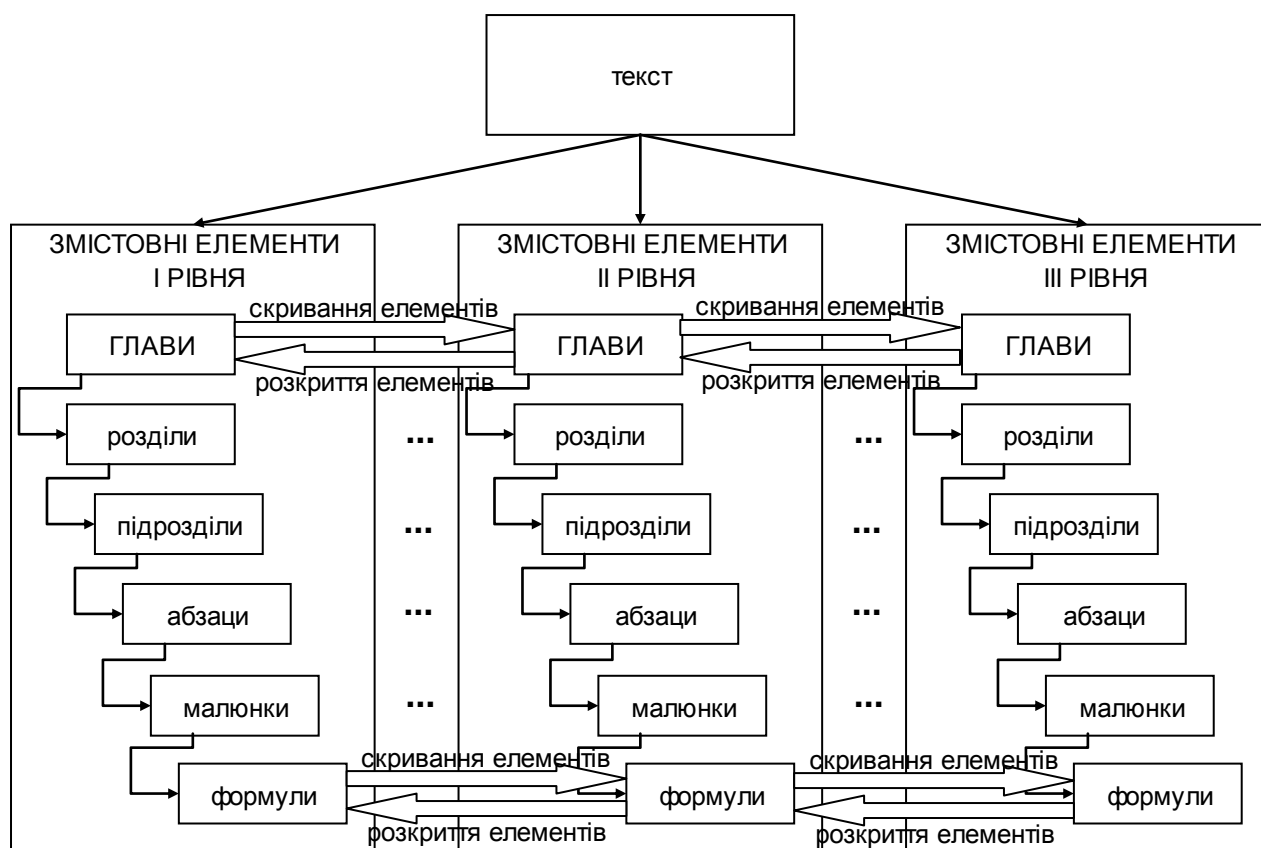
текст

ЗМІСТОВНІ ЕЛЕМЕНТИ
І РІВНЯ

ГЛАВИ
розділи
підрозділи
абзаци
малюнки
формули

скривання елементів
розкриття елементів

...
...
...
...

ЗМІСТОВНІ ЕЛЕМЕНТИ
ІІ РІВНЯ

ГЛАВИ
розділи
підрозділи
абзаци
малюнки
формули

скривання елементів
розкриття елементів

...
...
...
...

ЗМІСТОВНІ ЕЛЕМЕНТИ
ІІІ РІВНЯ

ГЛАВИ
розділи
підрозділи
абзаци
малюнки
формули

скривання елементів
розкриття елементів

скривання елементів
розкриття елементів